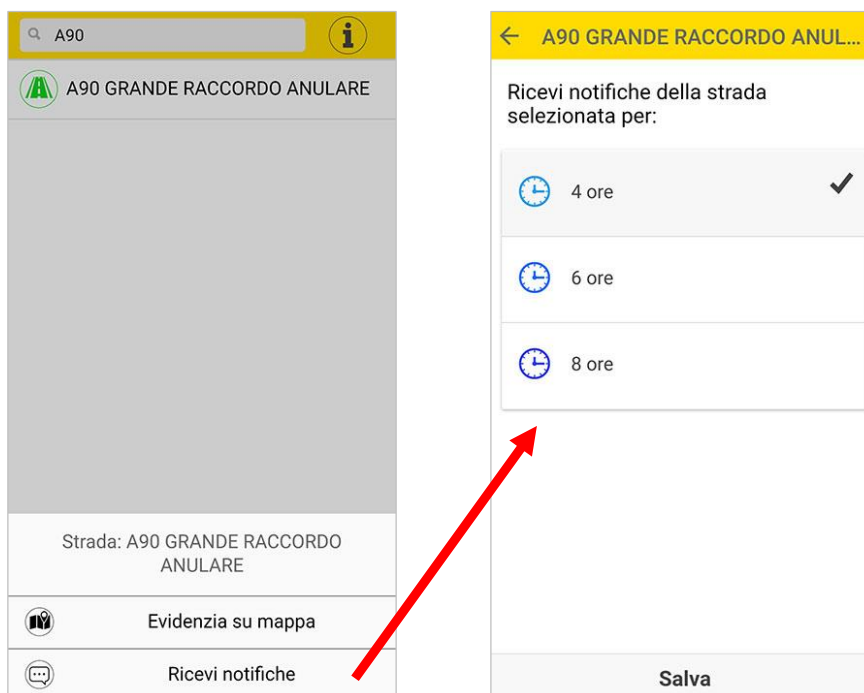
A90

A90 GRANDE RACCORDO ANULARE

Strada: A90 GRANDE RACCORDO ANULARE

Evidenzia su mappa

Ricevi notifiche

A90 GRANDE RACCORDO ANUL...

Ricevi notifiche della strada selezionata per:

4 ore

6 ore

8 ore

Salva